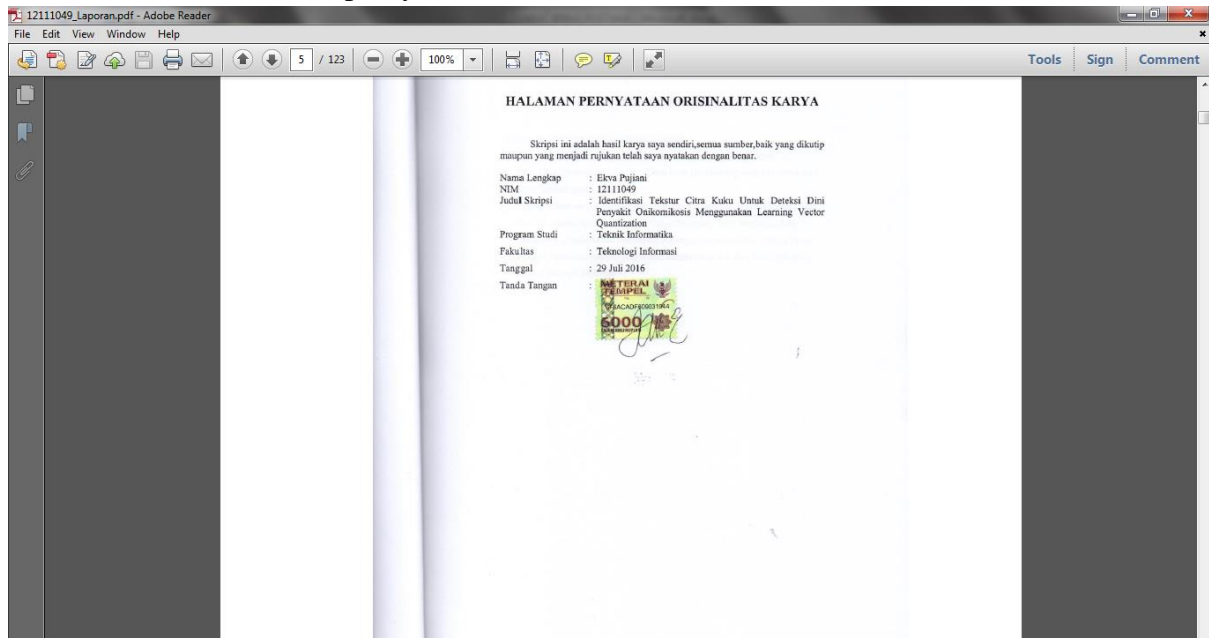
12111049_Laporan.pdf - Adobe Reader

File Edit View Window Help

5 / 123

100%

Tools Sign Comment

HALAMAN PERNYATAAN ORISINALITAS KARYA

Skripsi ini adalah hasil karya saya sendiri,semua sumber,baik yang dikutip maupun yang menjadi rujukan telah saya nyatakan dengan benar.

| | |
|---|---|
| Nama Lengkap | : Ekva Pujiani |
| NIM | : 12111049 |
| Judul Skripsi | : Identifikasi Tekstur Citra Kuku Untuk Deteksi Dini Penyakit Onikomikosis Menggunakan Learning Vector Quantization |
| Program Studi | : Teknik Informatika |
| Fakultas | : Teknologi Informasi |
| Tanggal | : 29 Juli 2016 |
| Tanda Tangan | : |

METERAI TEMPEL

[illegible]ACADF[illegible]

6000